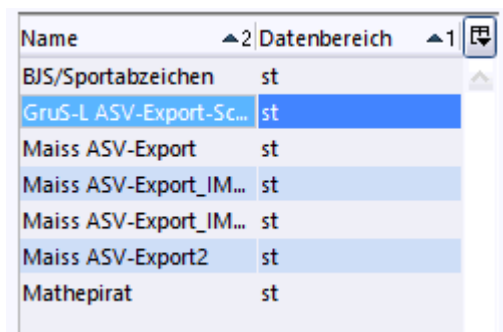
| Name ▲2 | Datenbereich ▲1 |
|---|---|
| BJS/Sportabzeichen | st |
| GruS-L ASV-Export-Sc... | st |
| Maiss ASV-Export | st |
| Maiss ASV-Export_IM... | st |
| Maiss ASV-Export_IM... | st |
| Maiss ASV-Export2 | st |
| Mathepirat | st |